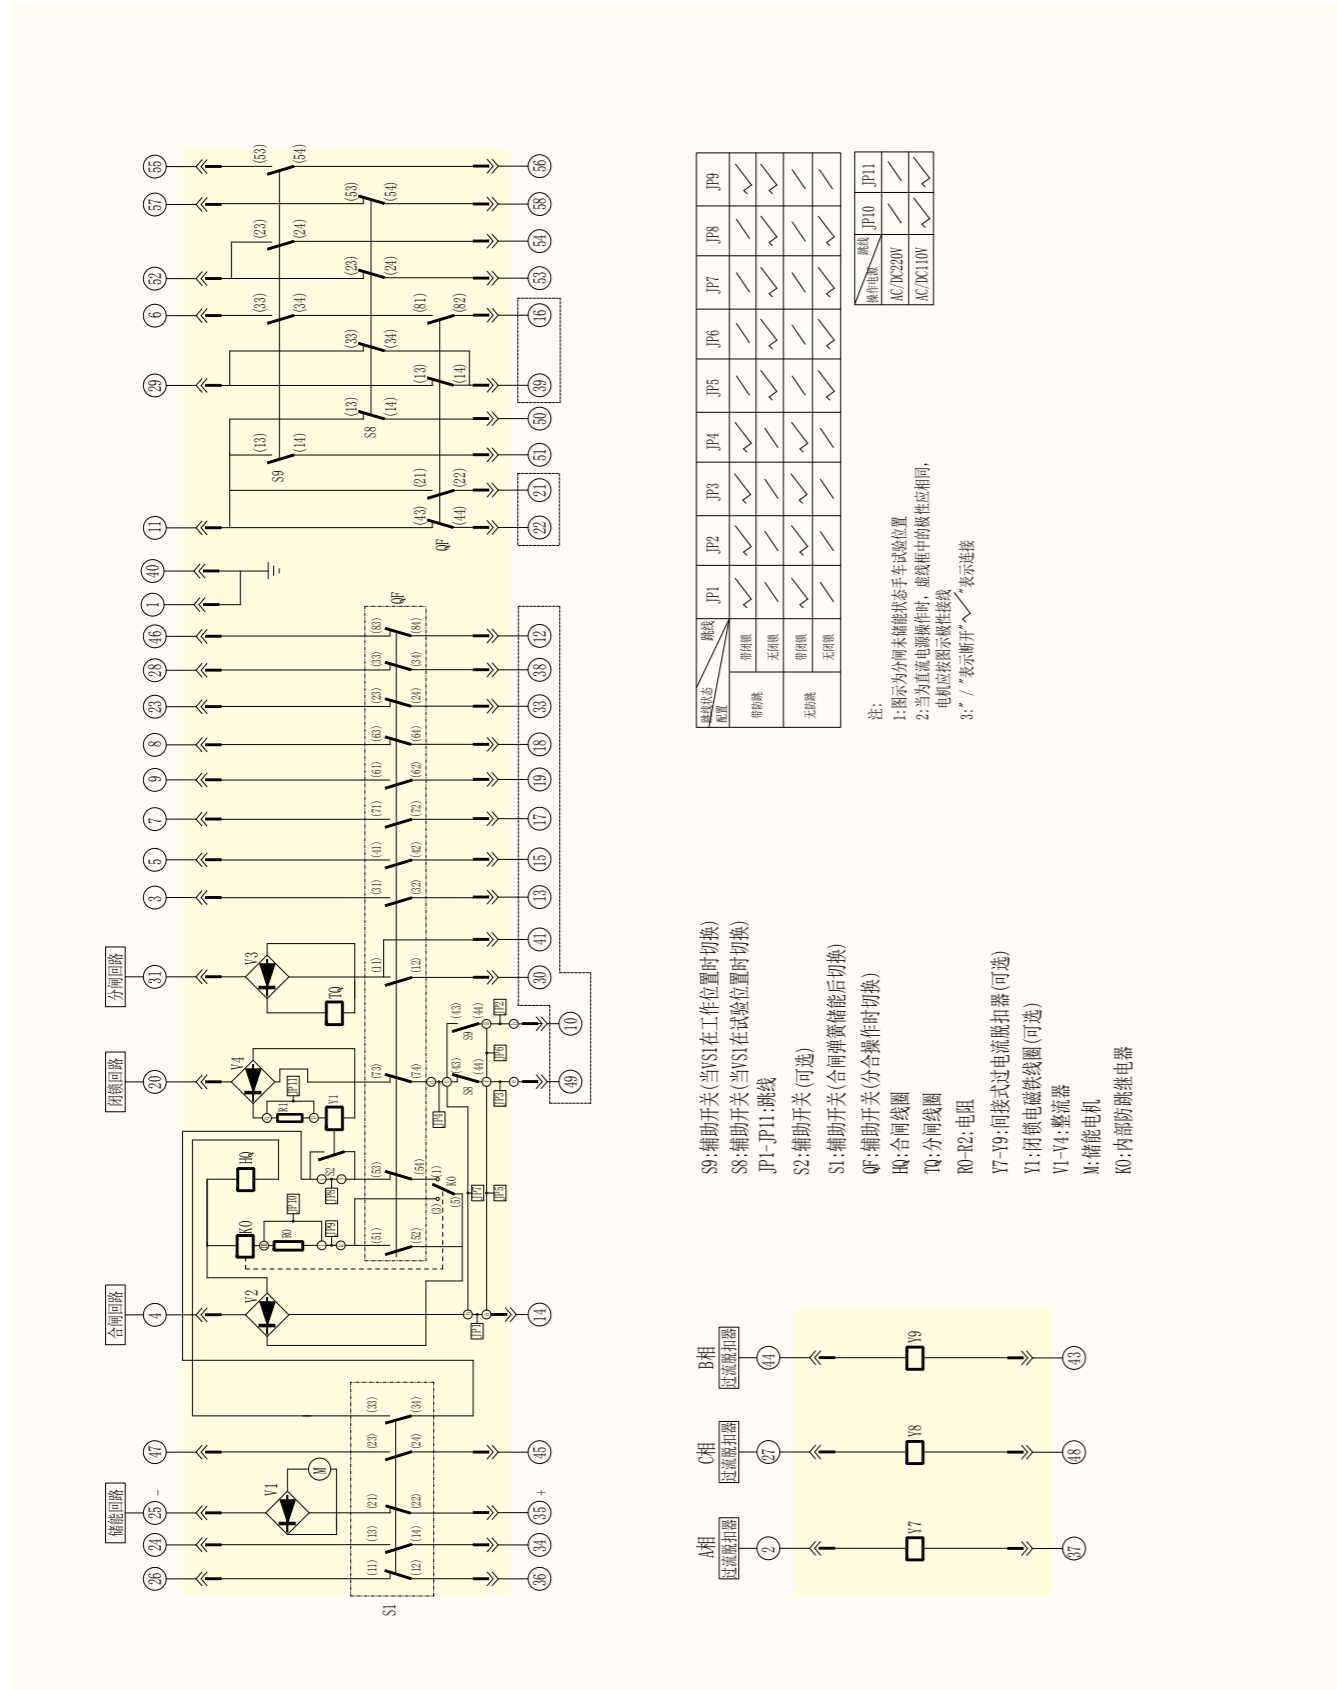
S9:辅助开关(当VS1在工作位置时切换)
S8:辅助开关(当VS1在试验位置时切换)
JP1-JP11:跳线
S2:辅助开关(可选)
S1:辅助开关(合闸弹簧储能后切换)
QF:辅助开关(分合操作时切换)
HQ:合闸线圈
TQ:分闸线圈
R0-R2:电阻
Y7-Y9:间接式过电流脱扣器(可选)
Y1:闭锁电磁铁线圈(可选)
V1-V4:整流器
M:储能电机
K0:内部防跳继电器

储能回路
合闸回路
闭锁回路
分闸回路

A相 过流脱扣器
C相 过流脱扣器
B相 过流脱扣器

| 跳线状态 配置 | 跳线 | JP1 | JP2 | JP3 | JP4 | JP5 | JP6 | JP7 | JP8 | JP9 |
|---|---|---|---|---|---|---|---|---|---|---|
| 带防跳 | 带闭锁 | | | | | | | | | |
| | 无闭锁 | | | | | | | | | |
| 无防跳 | 带闭锁 | | | | | | | | | |
| | 无闭锁 | | | | | | | | | |

| 操作电源 跳线 | JP10 | JP11 |
|---|---|---|
| AC/DC220V | | |
| AC/DC110V | | |

注:
1:图示为分闸未储能状态手车试验位置
2:当为直流电源操作时，虚线框中的极性应相同，电机应按图示极性接线
3:"/"表示断开"✓"表示连接